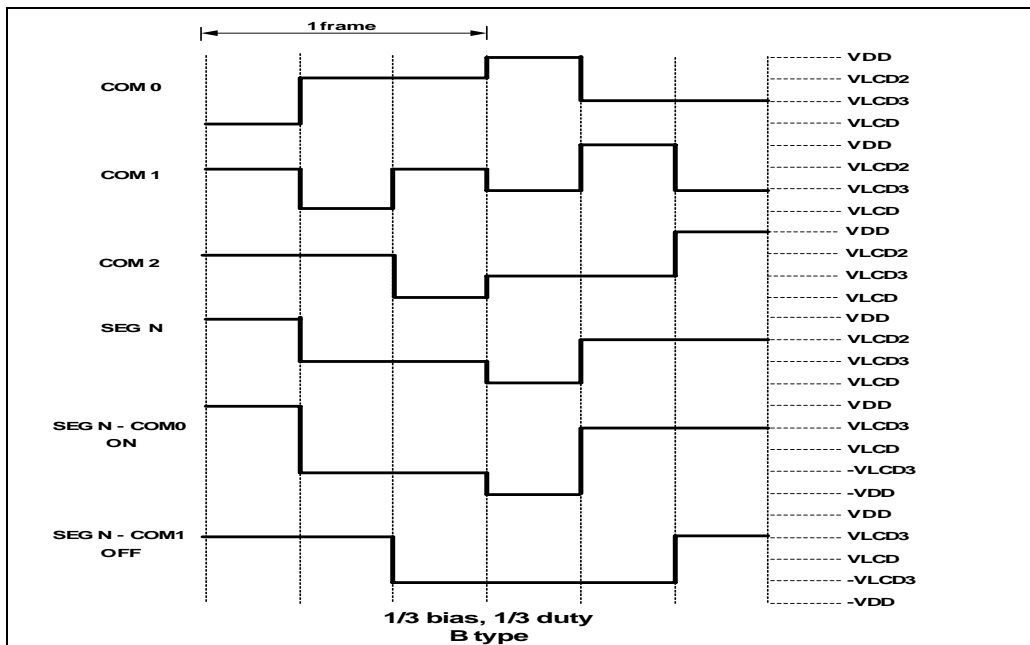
1frame

COM 0

VDD
VLCD2
VLCD3
VLCD

COM 1

VDD
VLCD2
VLCD3
VLCD

COM 2

VDD
VLCD2
VLCD3
VLCD

SEG N

VDD
VLCD2
VLCD3
VLCD

SEG N - COM0
ON

VDD
VLCD3
VLCD
-VLCD3
-VDD

SEG N - COM1
OFF

VDD
VLCD3
VLCD
-VLCD3
-VDD

1/3 bias, 1/3 duty
B type